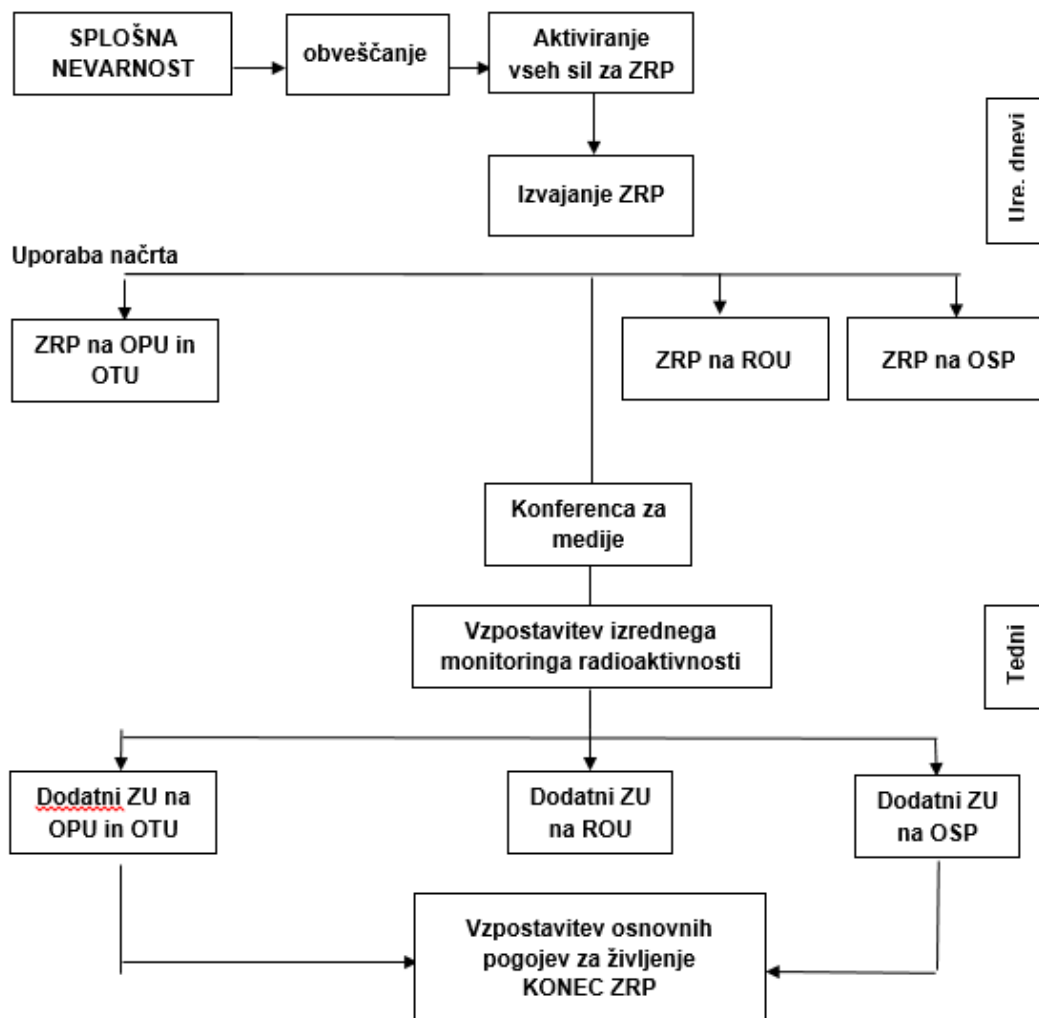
SPLOŠNA NEVARNOST

obveščanje

Aktiviranje vseh sil za ZRP

Ure. dnevi

Izvajanje ZRP

Uporaba načrta

ZRP na OPU in OTU

ZRP na ROU

ZRP na OSP

Konferenca za medije

Vzpostavitev izrednega monitoringa radioaktivnosti

Tedni

Dodatni ZU na OPU in OTU

Dodatni ZU na ROU

Dodatni ZU na OSP

Vzpostavitev osnovnih pogojev za življenje KONEC ZRP